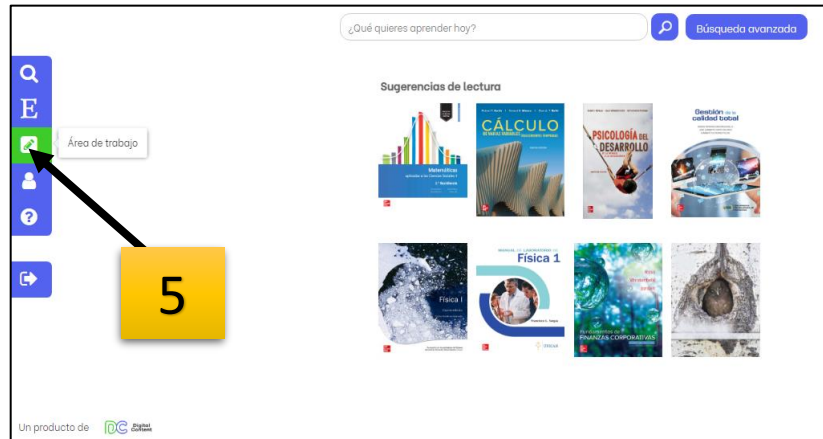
¿Qué quieres aprender hoy?

Búsqueda avanzada

E

Área de trabajo

5

Sugerencias de lectura

Matemáticas

CÁLCULO

PSICOLOGÍA DEL DESARROLLO

Gestión de la calidad total

Física I

Física 1

FINANZAS CORPORATIVAS

Un producto de Digital Content